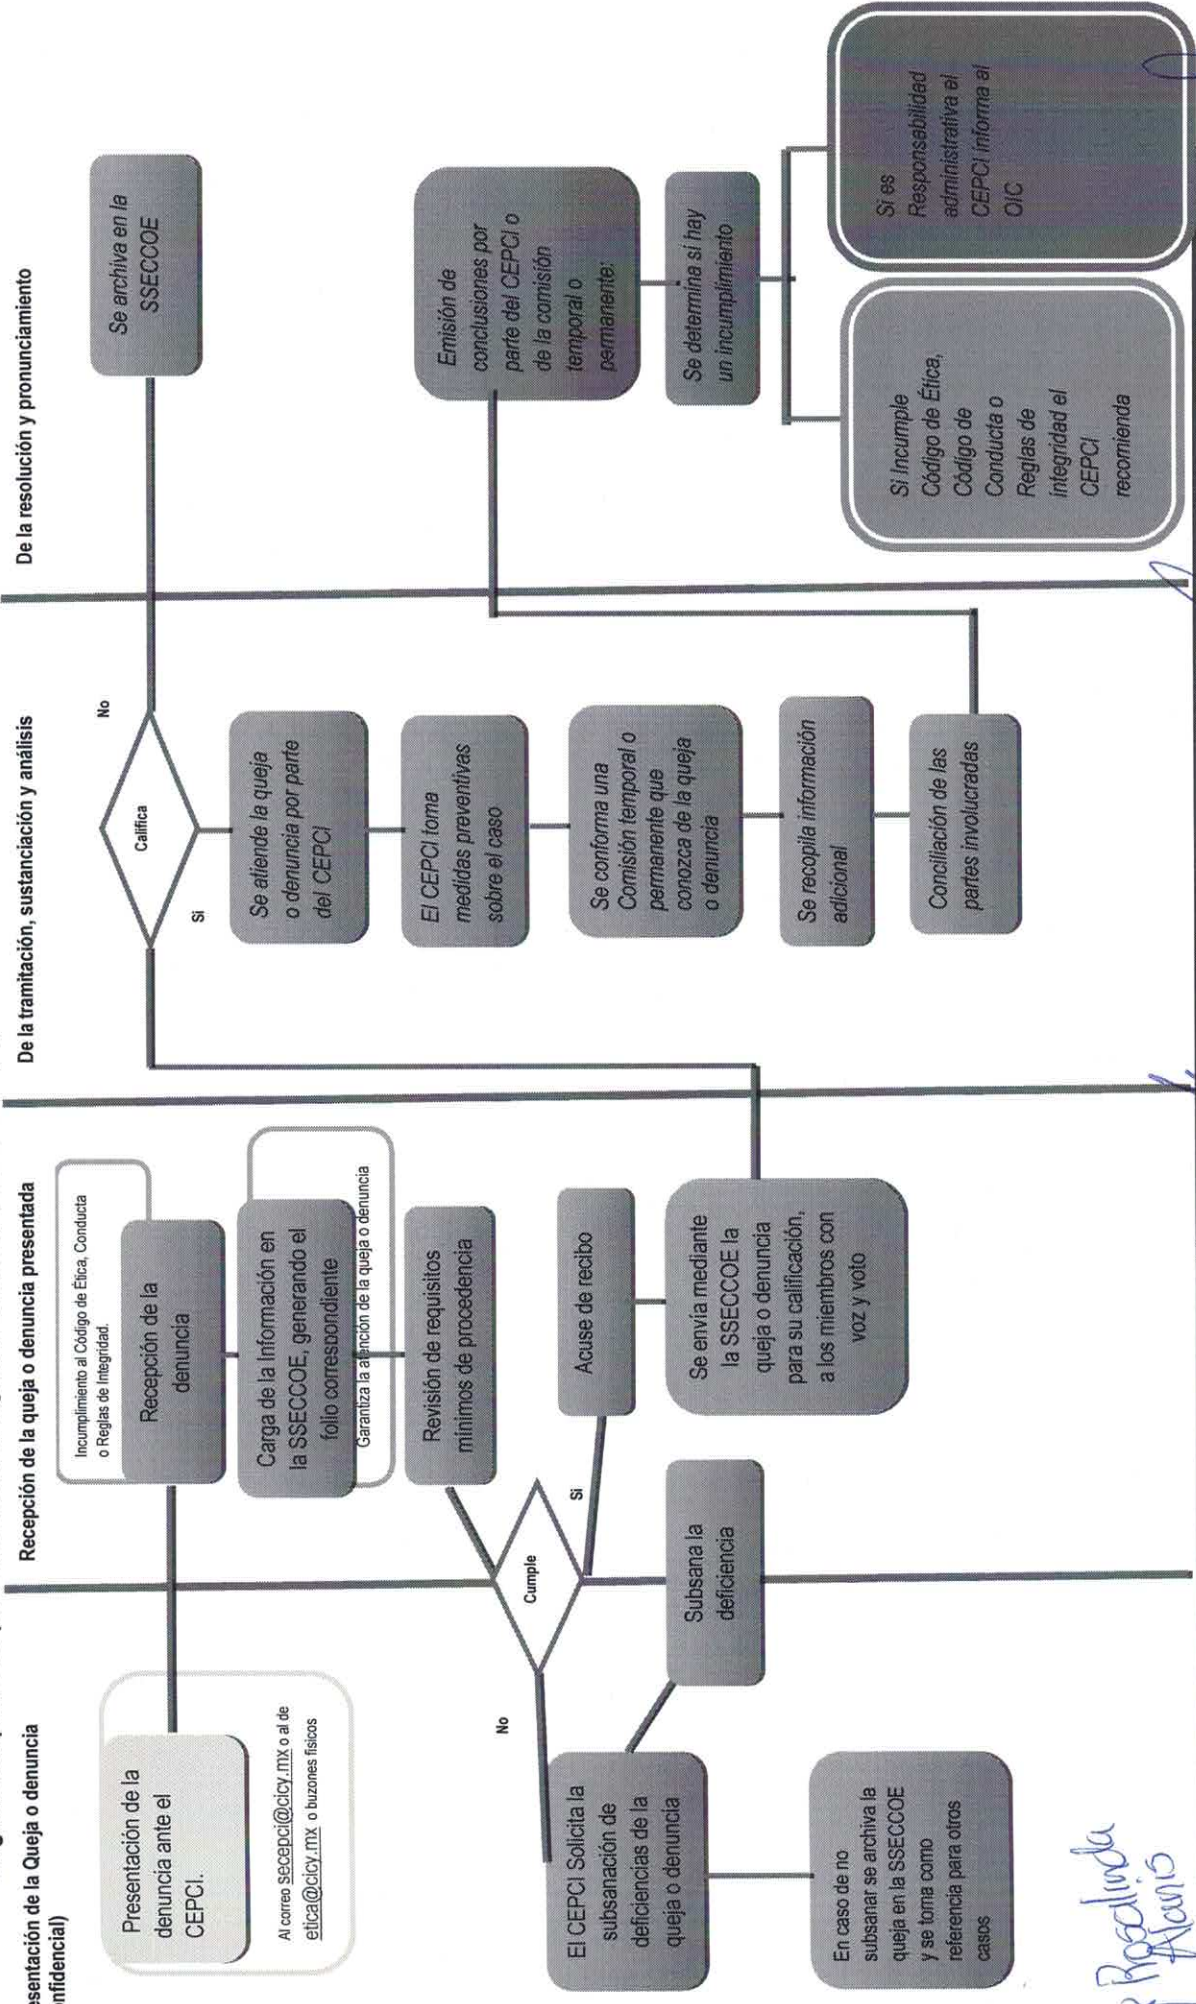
esentación de la Queja o denuncia
nfidencial)

Presentación de la denuncia ante el CEPCI.

Al correo secepci@cicy.mx o al de etica@cicy.mx o buzones físicos

El CEPCI Solicita la subsanación de deficiencias de la queja o denuncia

En caso de no subsanar se archiva la queja en la SSECCOE y se toma como referencia para otros casos

No

Cumple

Subsana la deficiencia

Recepción de la queja o denuncia presentada

Incumplimiento al Código de Ética, Conducta o Reglas de Integridad.

Recepción de la denuncia

Carga de la Información en la SSECCOE, generando el folio correspondiente

Garantiza la atención de la queja o denuncia

Revisión de requisitos mínimos de procedencia

Si

Acuse de recibo

Se envía mediante la SSECCOE la queja o denuncia para su calificación, a los miembros con voz y voto

De la tramitación, sustanciación y análisis

Si

Califica

No

Se atiende la queja o denuncia por parte del CEPCI

El CEPCI toma medidas preventivas sobre el caso

Se conforma una Comisión temporal o permanente que conozca de la queja o denuncia

Se recopila información adicional

Conciliación de las partes involucradas

De la resolución y pronunciamiento

Se archiva en la SSECCOE

Emisión de conclusiones por parte del CEPCI o de la comisión temporal o permanente:

Se determina si hay un incumplimiento

Si Incumple Código de Ética, Código de Conducta o Reglas de integridad el CEPCI recomienda

Si es Responsabilidad administrativa el CEPCI informa al OIC

Rosalinda Alanis